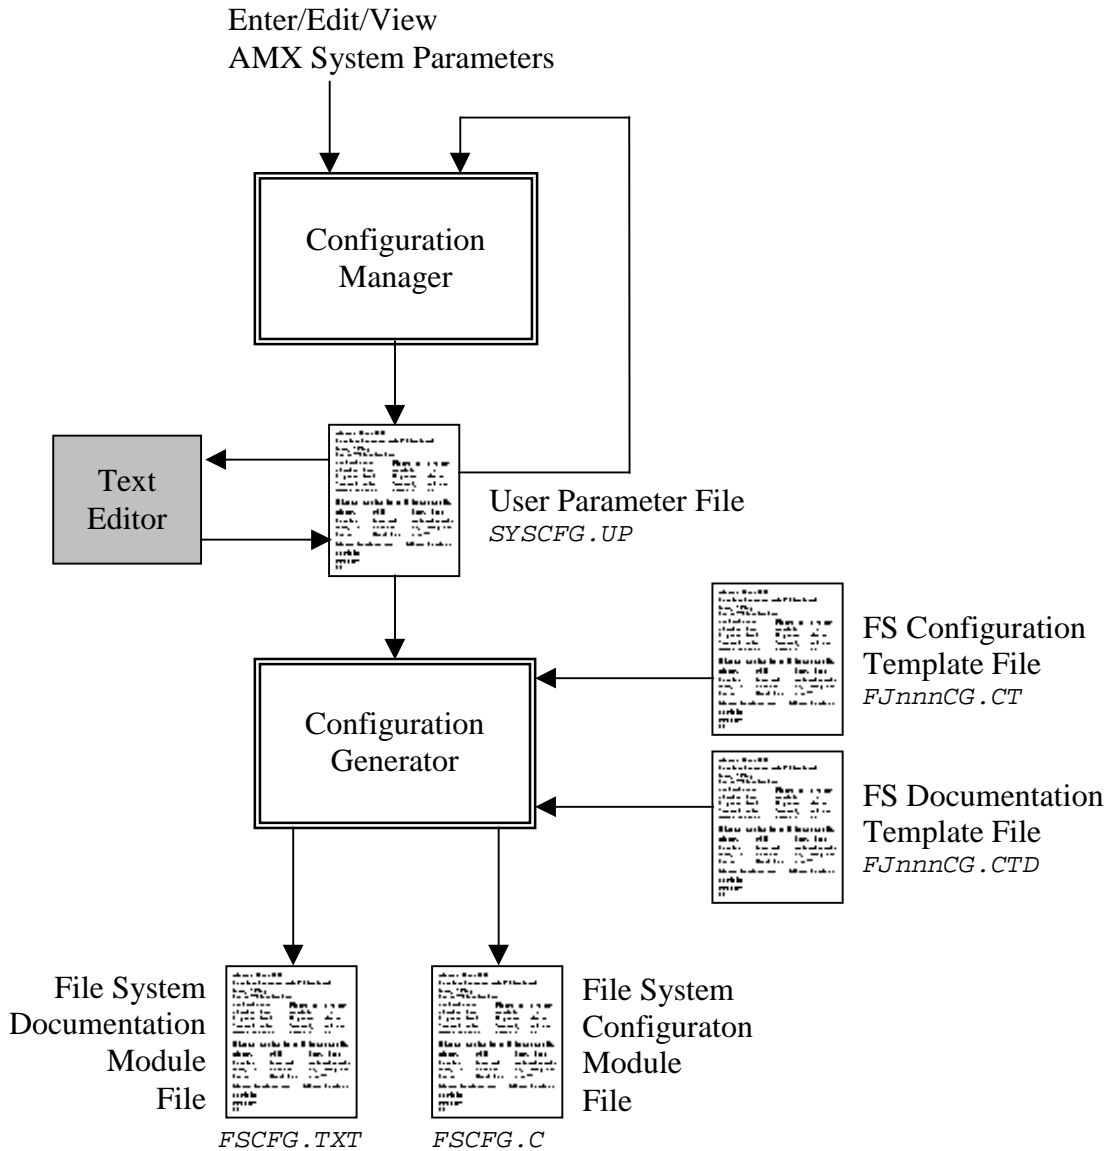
Enter/Edit/View
AMX System Parameters

Configuration
Manager

Text
Editor

User Parameter File
SYSCFG.UP

FS Configuration
Template File
FJnnnCG.CT

Configuration
Generator

FS Documentation
Template File
FJnnnCG.CTD

File System
Documentation
Module
File

FSCFG.TXT

File System
Configuraton
Module
File

FSCFG.C